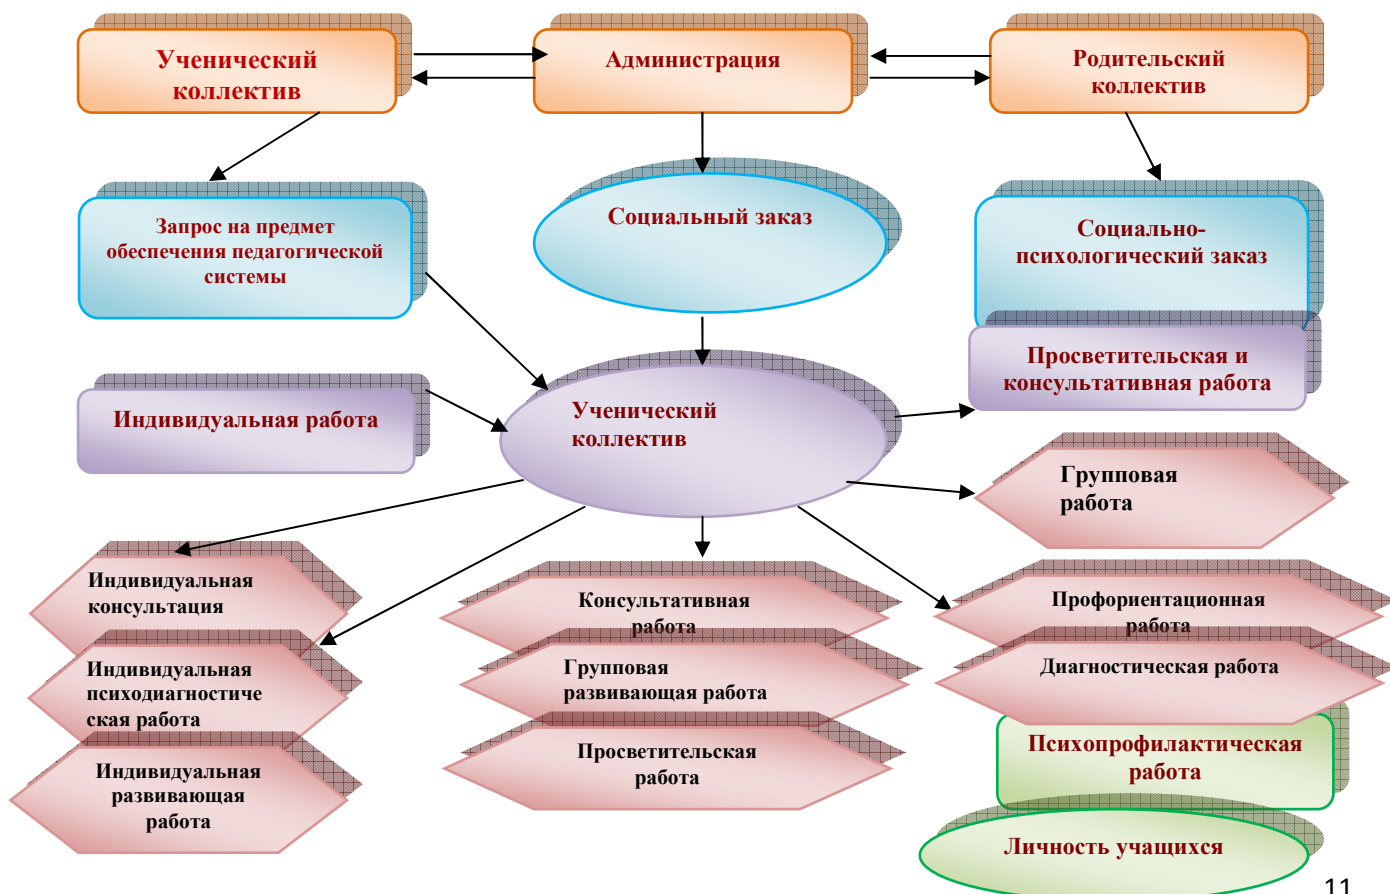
Ученический коллектив

Администрация

Родительский коллектив

Запрос на предмет обеспечения педагогической системы

Социальный заказ

Социально-психологический заказ

Просветительская и консультативная работа

Индивидуальная работа

Ученический коллектив

Групповая работа

Индивидуальная консультация

Индивидуальная психодиагностическая работа

Индивидуальная развивающая работа

Консультативная работа

Групповая развивающая работа

Просветительская работа

Профориентационная работа

Диагностическая работа

Психопрофилактическая работа

Личность учащихся

11